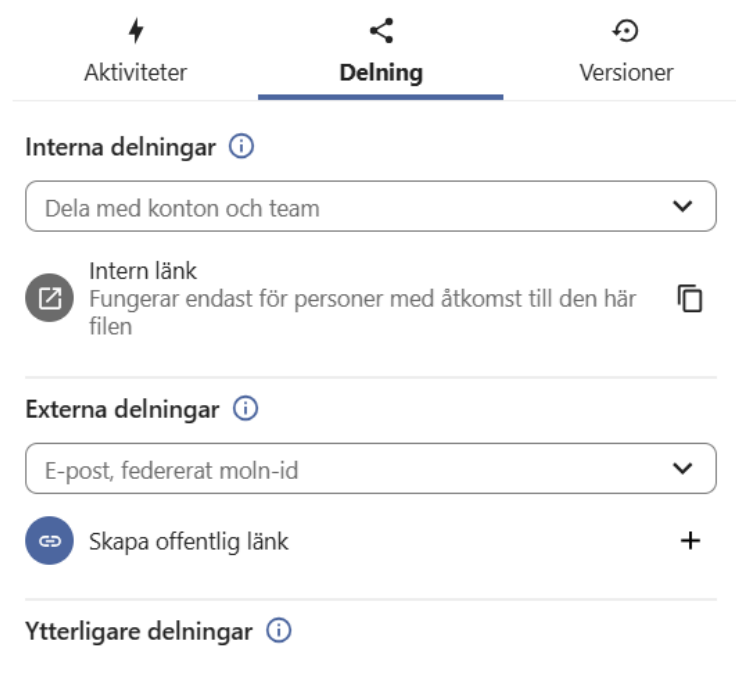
Aktiviteter

Delning

Versioner

Interna delningar

Dela med konton och team

Intern länk
Fungerar endast för personer med åtkomst till den här filen

Externa delningar

E-post, federerat moln-id

Skapa offentlig länk

+

Ytterligare delningar